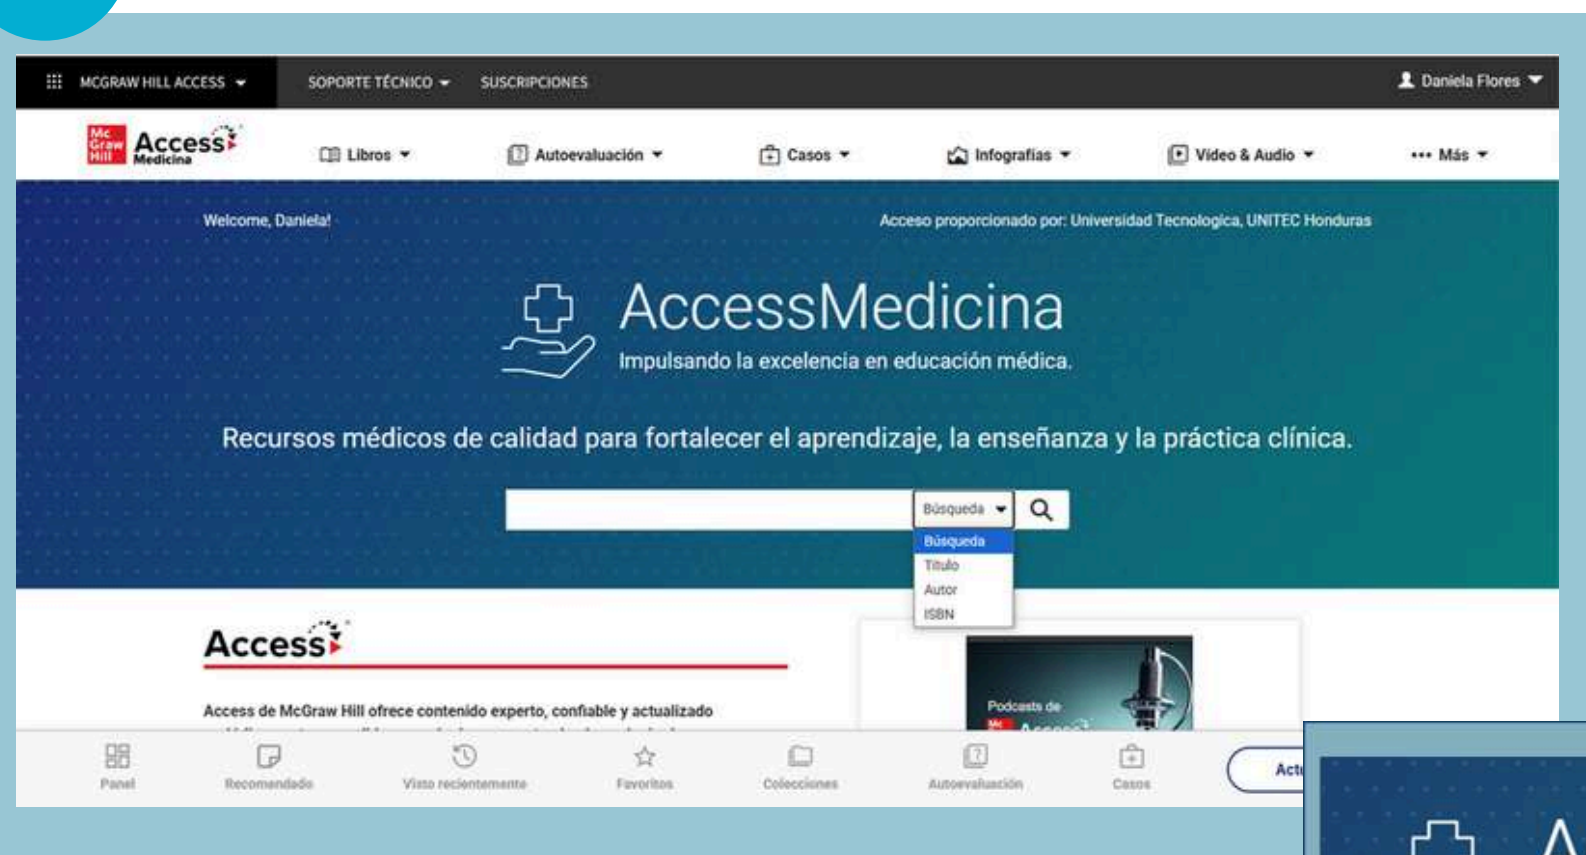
MCGRAW HILL ACCESS
SOPORTE TÉCNICO
SUSCRIPCIONES
Daniela Flores

Mc Graw Hill Access Medicina
Libros
Autoevaluación
Casos
Infografías
Video & Audio
Más

Welcome, Daniela!
Acceso proporcionado por: Universidad Tecnologica, UNITEC Honduras

AccessMedicina
Impulsando la excelencia en educación médica.

Recursos médicos de calidad para fortalecer el aprendizaje, la enseñanza y la práctica clínica.

Búsqueda
Búsqueda
Título
Autor
ISBN

Access

Access de McGraw Hill ofrece contenido experto, confiable y actualizado

Podcasts de
Mc Access

Panel
Recomendado
Visto recientemente
Favoritos
Colecciones
Autoevaluación
Casos
Act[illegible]

A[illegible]